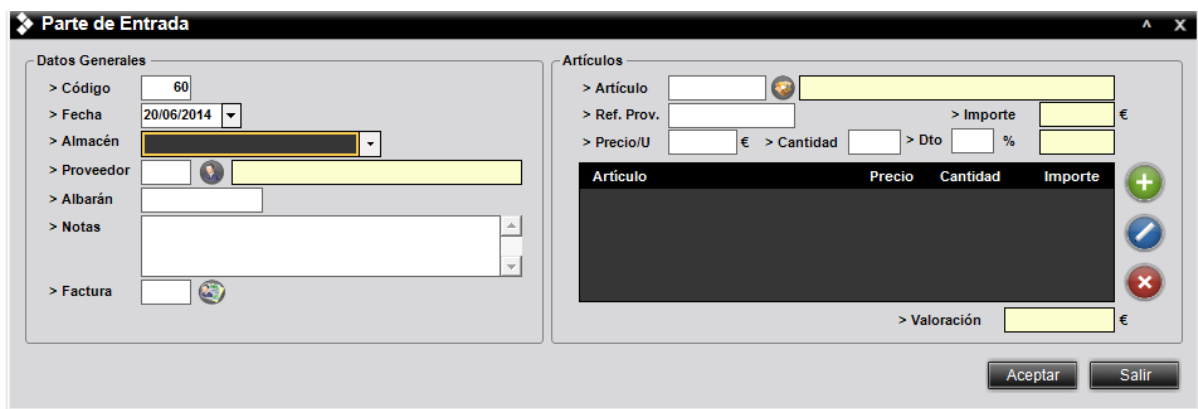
Parte de Entrada

^ X

Datos Generales

> Código 60

> Fecha 20/06/2014

> Almacén

> Proveedor

> Albarán

> Notas

> Factura

Artículos

> Artículo

> Ref. Prov.

> Importe €

> Precio/U € > Cantidad > Dto %

| Artículo | Precio | Cantidad | Importe |
|---|---|---|---|

> Valoración €

Aceptar

Salir